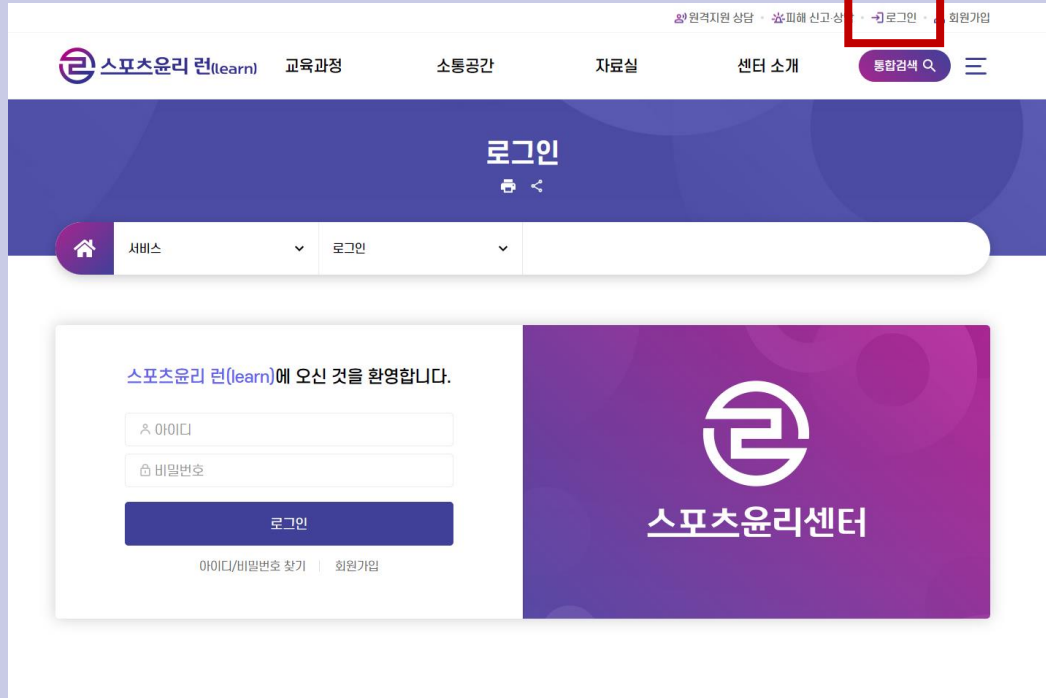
원격지원 상담 · 피해 신고 상담 · 로그인 · 회원가입

스포츠윤리 런(learn) 교육과정 소통공간 자료실 센터 소개 통합검색

로그인

서비스 로그인

스포츠윤리 런(learn)에 오신 것을 환영합니다.

아이디

비밀번호

로그인

아이디/비밀번호 찾기 | 회원가입

스포츠윤리센터